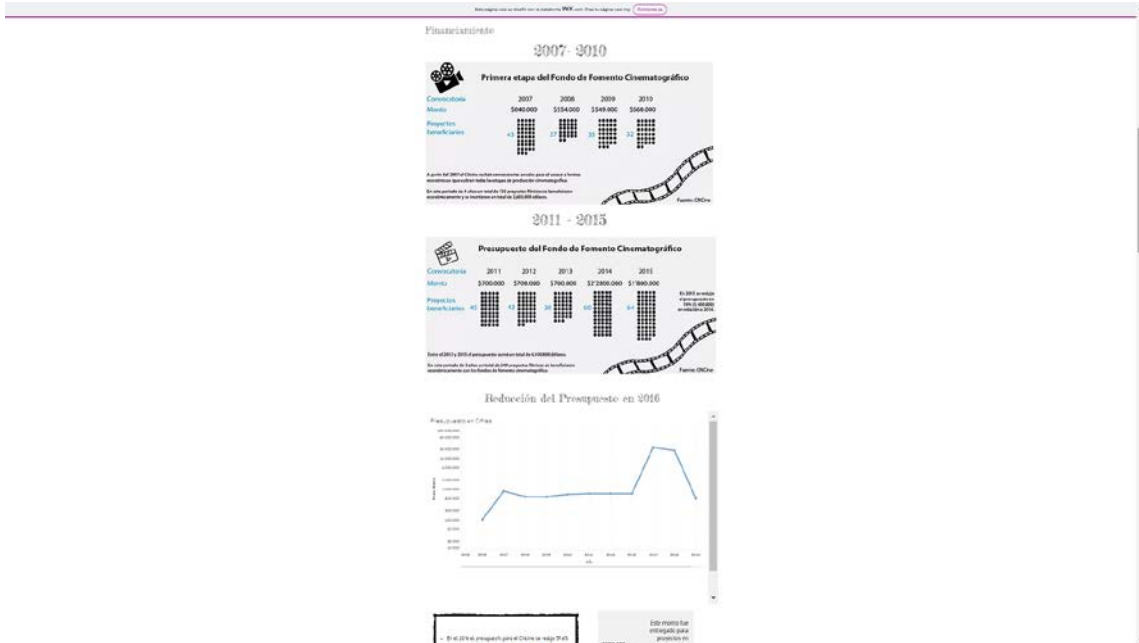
Esta página web se diseñó con la plataforma WIX.com. Crea tu página web hoy. Comienza ya

Financiamiento

2007- 2010

Primera etapa del Fondo de Fomento Cinematográfico

| Convocatoria | 2007 | 2008 | 2009 | 2010 |
|---|---|---|---|---|
| Monto | \$640.000 | \$554.000 | \$549.000 | \$568.000 |
| Proyectos beneficiarios | 43 | 27 | 35 | 32 |

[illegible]

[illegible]

Fuente: CNCine

2011 - 2015

Presupuesto del Fondo de Fomento Cinematográfico

| Convocatoria | 2011 | 2012 | 2013 | 2014 | 2015 |
|---|---|---|---|---|---|
| Monto | \$700.000 | \$700.000 | \$700.000 | \$2'2800.000 | \$1'800.000 |
| Proyectos beneficiarios | 45 | 43 | 36 | 60 | 61 |

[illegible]

Entre el 2011 y 2015 el presupuesto asciende a un total de 6.100.000 dólares.

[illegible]

Fuente: CNCine

Reducción del Presupuesto en 2016

Presupuesto en Cifras

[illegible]

Este monto fue entregado para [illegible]

En el 2016 el presupuesto para el CNCine se redujo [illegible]